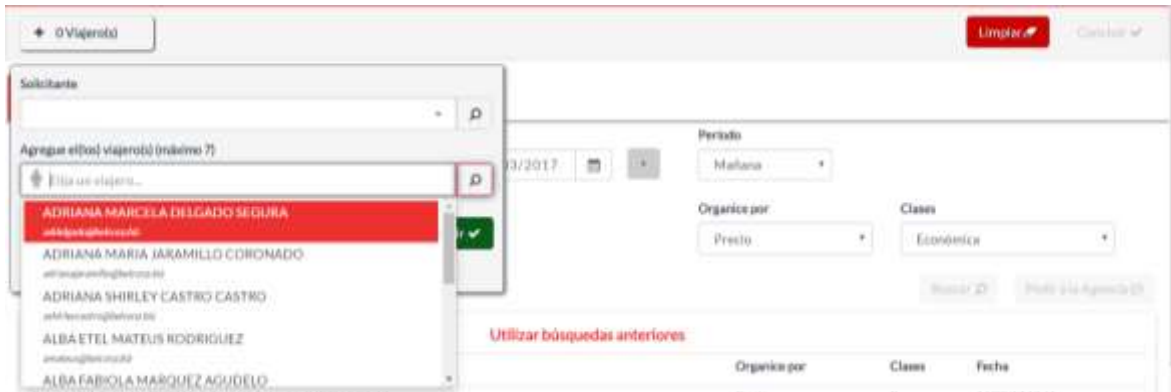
+ 0 Viajero(s)

Limpiar

Cancelar

Solicitante

Agregue el(los) viajero(s) (máximo 7)

Elija un viajero...

ADRIANA MARCELA DELGADO SEGURA
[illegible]

ADRIANA MARIA JARAMILLO CORONADO
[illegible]

ADRIANA SHIRLEY CASTRO CASTRO
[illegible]

ALBA ETEL MATEUS RODRIGUEZ
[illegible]

ALBA FABIOLA MARQUEZ AGUDELO

03/2017

Periodo

Mañana

Organice por

Precio

Clases

Económica

Buscar

Pedir a la Agencia

Utilizar búsquedas anteriores

Organice por

Clases

Fecha